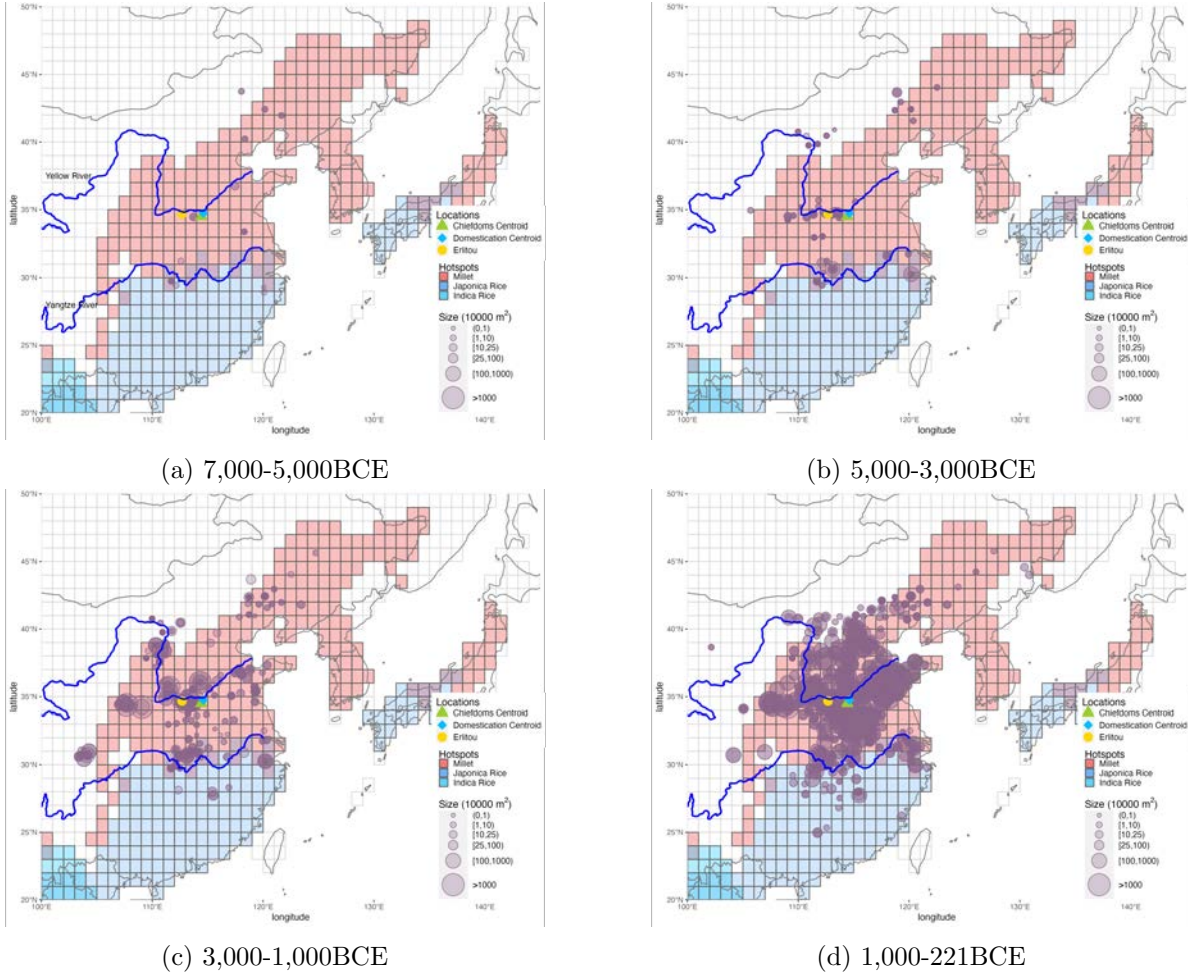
50°N
45°N
40°N
35°N
30°N
25°N
20°N
latitude
Yellow River
Yangtze River
100°E 110°E 120°E 130°E 140°E
longitude
Locations
Chiefdoms Centroid
Domestication Centroid
Erlitou
Hotspots
Millet
Japonica Rice
Indica Rice
Size (10000 $m^2$)
(0,1)
[1,10)
[10,25)
[25,100)
[100,1000)
>1000

(a) 7,000-5,000BCE

50°N
45°N
40°N
35°N
30°N
25°N
20°N
latitude
100°E 110°E 120°E 130°E 140°E
longitude
Locations
Chiefdoms Centroid
Domestication Centroid
Erlitou
Hotspots
Millet
Japonica Rice
Indica Rice
Size (10000 $m^2$)
(0,1)
[1,10)
[10,25)
[25,100)
[100,1000)
>1000

(b) 5,000-3,000BCE

50°N
45°N
40°N
35°N
30°N
25°N
20°N
latitude
100°E 110°E 120°E 130°E 140°E
longitude
Locations
Chiefdoms Centroid
Domestication Centroid
Erlitou
Hotspots
Millet
Japonica Rice
Indica Rice
Size (10000 $m^2$)
(0,1)
[1,10)
[10,25)
[25,100)
[100,1000)
>1000

(c) 3,000-1,000BCE

50°N
45°N
40°N
35°N
30°N
25°N
20°N
latitude
100°E 110°E 120°E 130°E 140°E
longitude
Locations
Chiefdoms Centroid
Domestication Centroid
Erlitou
Hotspots
Millet
Japonica Rice
Indica Rice
Size (10000 $m^2$)
(0,1)
[1,10)
[10,25)
[25,100)
[100,1000)
>1000

(d) 1,000-221BCE